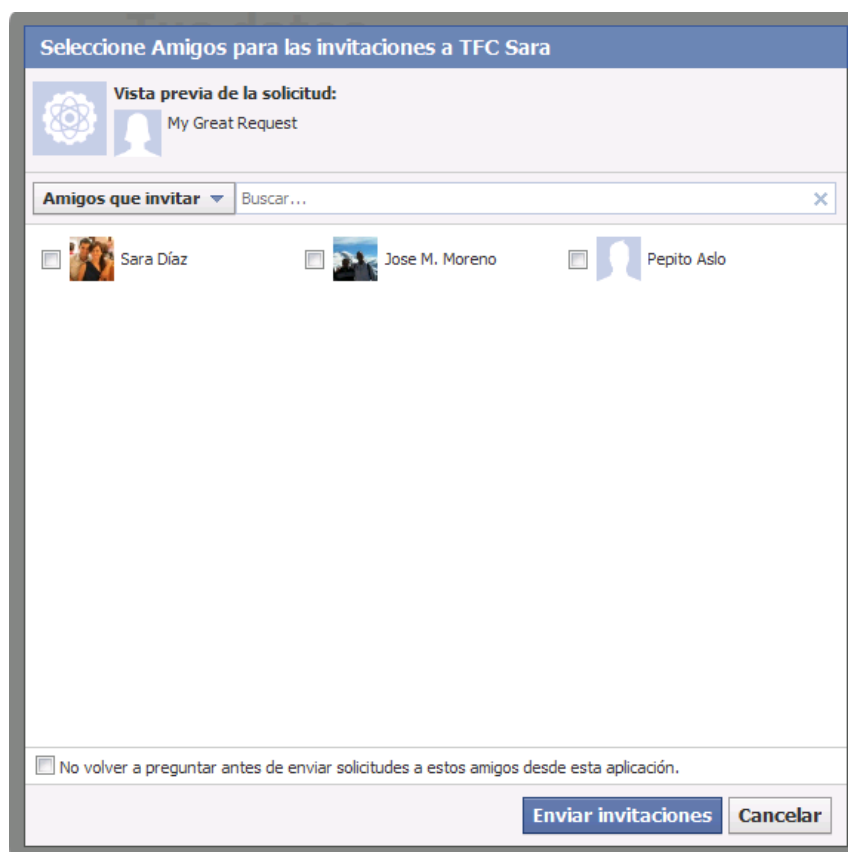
Seleccione Amigos para las invitaciones a TFC Sara

Vista previa de la solicitud:
My Great Request

Amigos que invitar
Buscar...

Sara Díaz
Jose M. Moreno
Pepito Aslo

No volver a preguntar antes de enviar solicitudes a estos amigos desde esta aplicación.

Enviar invitaciones
Cancelar